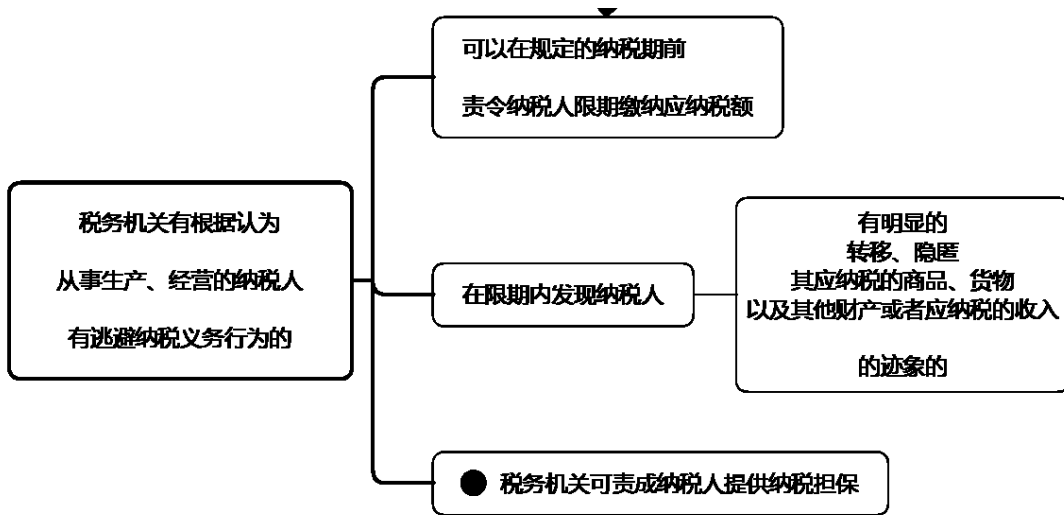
税务机关有根据认为

从事生产、经营的纳税人

有逃避纳税义务行为的

可以在规定的纳税期前

责令纳税人限期缴纳应纳税额

在限期内发现纳税人

有明显的
转移、隐匿
其应纳税的商品、货物
以及其他财产或者应纳税的收入

的迹象的

税务机关可责成纳税人提供纳税担保